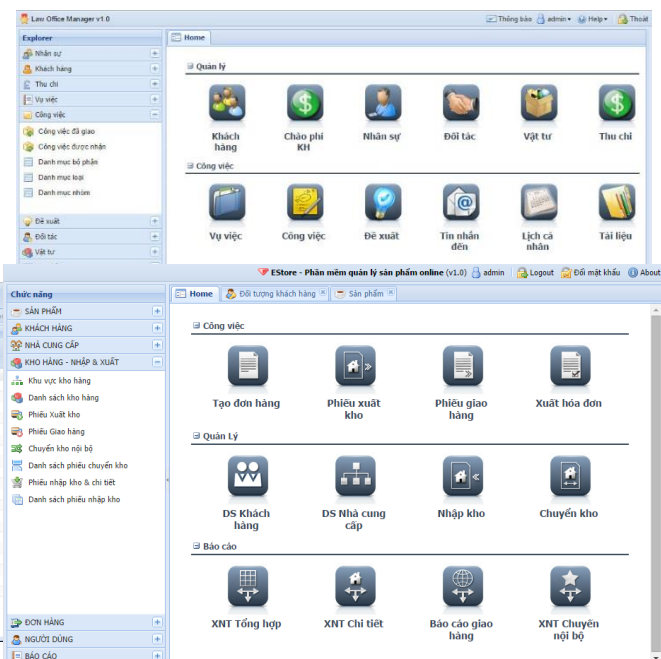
Law Office Manager v1.0

Thông báo admin Help Thoát

Explorer

Nhân sự
Khách hàng
Thu chi
Vụ việc
Công việc
Công việc đã giao
Công việc được nhận
Danh mục bộ phận
Danh mục loại
Danh mục nhóm
Đề xuất
Đối tác
Vật tư

Home

Quản lý

Khách hàng
Chào phí KH
Nhân sự
Đối tác
Vật tư
Thu chi

Công việc

Vụ việc
Công việc
Đề xuất
Tin nhắn đến
Lịch cá nhân
Tài liệu

EStore - Phần mềm quản lý sản phẩm online (v1.0) admin Logout Đổi mật khẩu About

Chức năng

SẢN PHẨM
KHÁCH HÀNG
NHÀ CUNG CẤP
KHO HÀNG - NHẬP & XUẤT
Khu vực kho hàng
Danh sách kho hàng
Phiếu Xuất kho
Phiếu Giao hàng
Chuyển kho nội bộ
Danh sách phiếu chuyển kho
Phiếu nhập kho & chi tiết
Danh sách phiếu nhập kho
ĐƠN HÀNG
NGƯỜI DÙNG
BÁO CÁO

Home Đối tượng khách hàng Sản phẩm

Công việc

Tạo đơn hàng
Phiếu xuất kho
Phiếu giao hàng
Xuất hóa đơn

Quản Lý

DS Khách hàng
DS Nhà cung cấp
Nhập kho
Chuyển kho

Báo cáo

XNT Tổng hợp
XNT Chi tiết
Báo cáo giao hàng
XNT Chuyển nội bộ